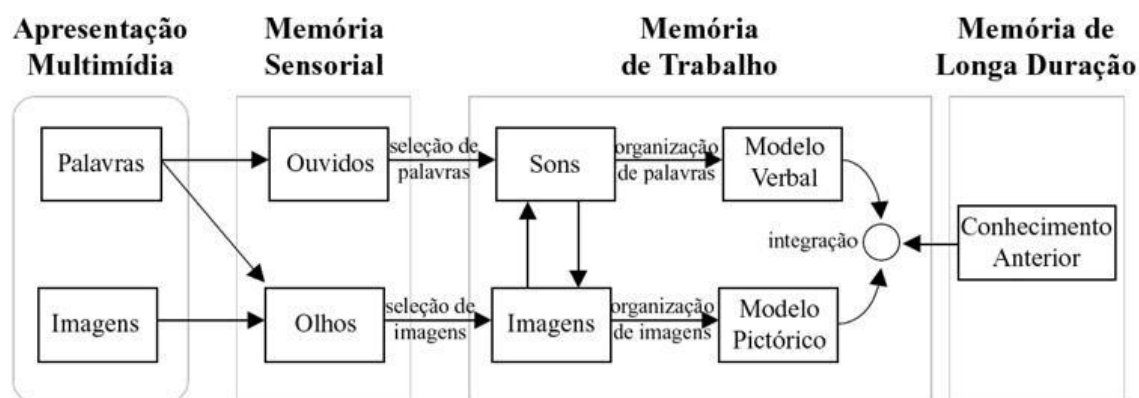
Apresentação Multimídia

Memória Sensorial

Memória de Trabalho

Memória de Longa Duração

Palavras

Imagens

Ouvidos

Olhos

seleção de palavras

seleção de imagens

Sons

Imagens

organização de palavras

organização de imagens

Modelo Verbal

Modelo Pictórico

integração

Conhecimento Anterior